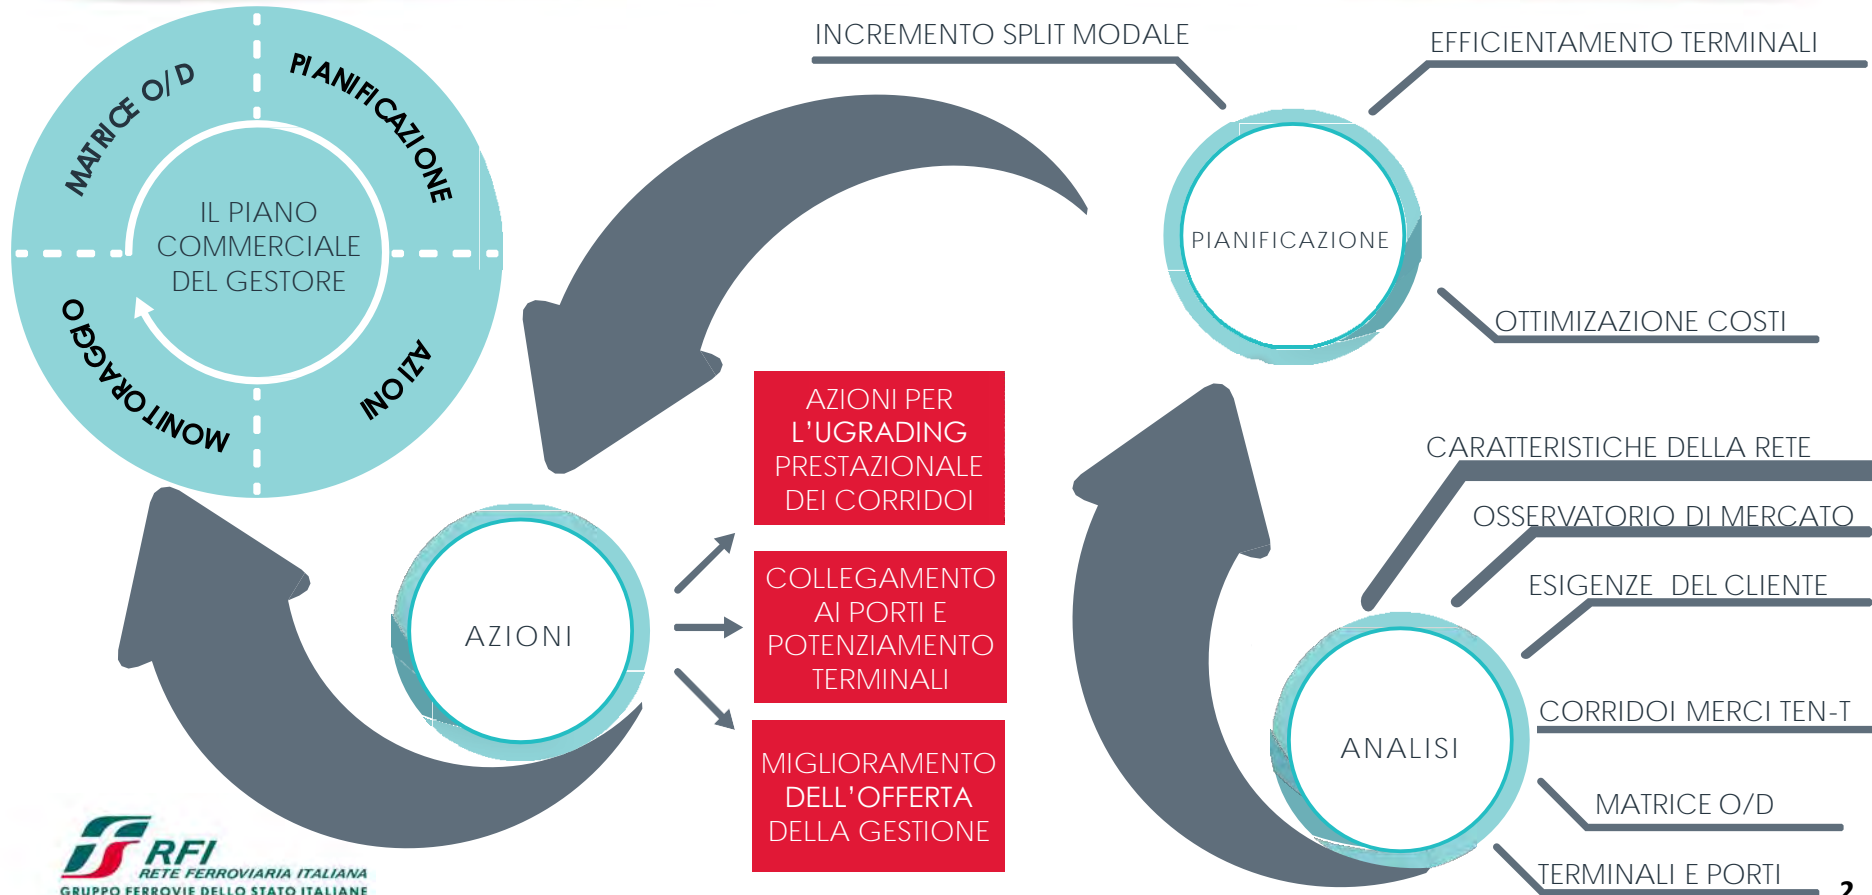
MATRICE O/D

PIANIFICAZIONE

IL PIANO COMMERCIALE DEL GESTORE

MONITORAGGIO

AZIONI

INCREMENTO SPLIT MODALE

EFFICIENTAMENTO TERMINALI

PIANIFICAZIONE

OTTIMIZAZIONE COSTI

AZIONI PER L'UGRADING PRESTAZIONALE DEI CORRIDOI

COLLEGAMENTO AI PORTI E POTENZIAMENTO TERMINALI

MIGLIORAMENTO DELL'OFFERTA DELLA GESTIONE

AZIONI

CARATTERISTICHE DELLA RETE

OSSERVATORIO DI MERCATO

ESIGENZE DEL CLIENTE

ANALISI

CORRIDOI MERCI TEN-T

MATRICE O/D

TERMINALI E PORTI

RFI RETE FERROVIARIA ITALIANA
GRUPPO FERROVIE DELLO STATO ITALIANE

2